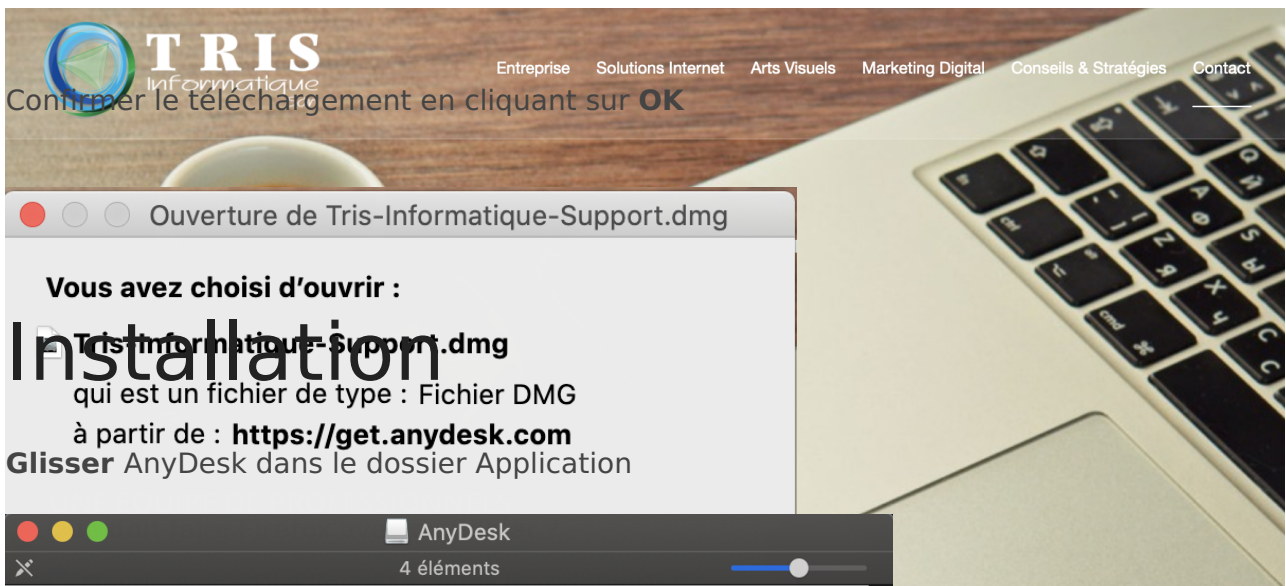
TRIS Informatique

Entreprise Solutions Internet Arts Visuels Marketing Digital Conseils & Stratégies Contact

Confirmer le téléchargement en cliquant sur **OK**

Ouverture de Tris-Informatique-Support.dmg

Vous avez choisi d'ouvrir :

Tris-Informatique-Support.dmg

Installation

qui est un fichier de type : Fichier DMG

à partir de : https://get.anydesk.com

**Glisser** AnyDesk dans le dossier Application

AnyDesk

4 éléments